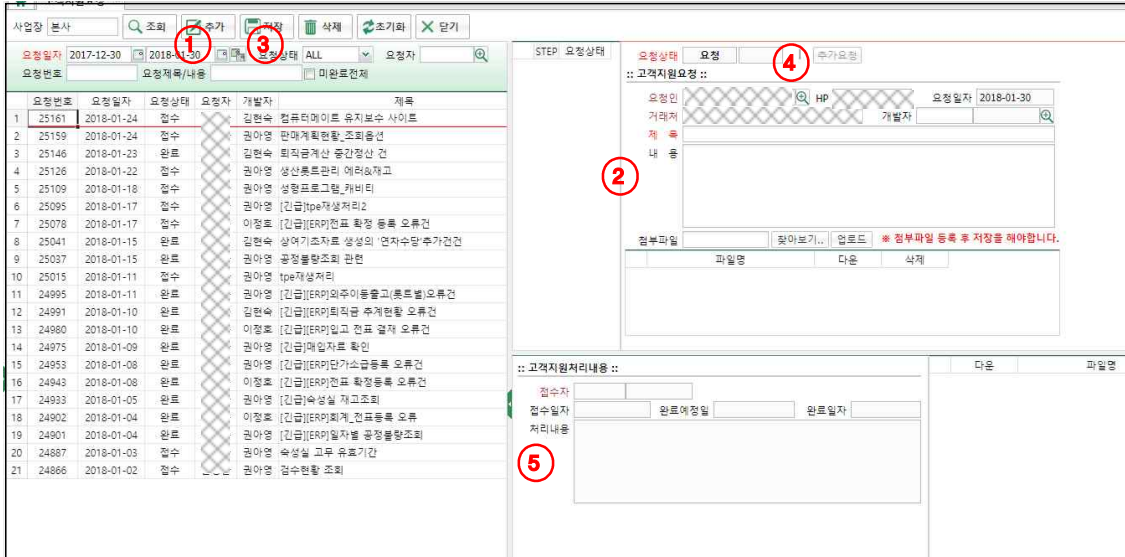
사업장 본사 조회 추가 저장 삭제 초기화 닫기

요청일자 2017-12-30 ~ 2018-01-30 요청상태 ALL 요청자
요청번호 요청제목/내용 미완료전체

①
③

| | 요청번호 | 요청일자 | 요청상태 | 요청자 | 개발자 | 제목 |
|---|---|---|---|---|---|---|
| 1 | 25161 | 2018-01-24 | 접수 | | 김현숙 | 컴퓨터메이트 유지보수 사이트 |
| 2 | 25159 | 2018-01-24 | 접수 | | 권아영 | 판매계획현황_조회옵션 |
| 3 | 25146 | 2018-01-23 | 완료 | | 김현숙 | 퇴직금계산 중간정산 건 |
| 4 | 25126 | 2018-01-22 | 완료 | | 권아영 | 생산롯트관리 에러&재고 |
| 5 | 25109 | 2018-01-18 | 접수 | | 권아영 | 성형프로그램_캐비티 |
| 6 | 25095 | 2018-01-17 | 접수 | | 권아영 | [긴급]tpe재생처리2 |
| 7 | 25078 | 2018-01-17 | 접수 | | 이정호 | [긴급][ERP]전표 확정 등록 오류건 |
| 8 | 25041 | 2018-01-15 | 완료 | | 김현숙 | 상여기초자료 생성의 '연차수당'추가건건 |
| 9 | 25037 | 2018-01-15 | 완료 | | 권아영 | 공정불량조회 관련 |
| 10 | 25015 | 2018-01-11 | 접수 | | 권아영 | tpe재생처리 |
| 11 | 24995 | 2018-01-11 | 완료 | | 권아영 | [긴급][ERP]외주이동출고(롯트별)오류건 |
| 12 | 24991 | 2018-01-10 | 완료 | | 김현숙 | [긴급][ERP]퇴직금 추계현황 오류건 |
| 13 | 24980 | 2018-01-10 | 완료 | | 이정호 | [긴급][ERP]입고 전표 결재 오류건 |
| 14 | 24975 | 2018-01-09 | 완료 | | 권아영 | [긴급]매입자료 확인 |
| 15 | 24953 | 2018-01-08 | 완료 | | 권아영 | [긴급][ERP]단가소급등록 오류건 |
| 16 | 24943 | 2018-01-08 | 완료 | | 이정호 | [긴급][ERP]전표 확정등록 오류건 |
| 17 | 24933 | 2018-01-05 | 완료 | | 권아영 | [긴급]숙성실 재고조회 |
| 18 | 24902 | 2018-01-04 | 완료 | | 이정호 | [긴급][ERP]회계_전표등록 오류 |
| 19 | 24901 | 2018-01-04 | 완료 | | 권아영 | [긴급][ERP]일자별 공정불량조회 |
| 20 | 24887 | 2018-01-03 | 접수 | | 권아영 | 숙성실 고무 유효기간 |
| 21 | 24866 | 2018-01-02 | 접수 | | 권아영 | 검수현황 조회 |

STEP 요청상태

요청상태 요청 추가요청
④
:: 고객지원요청 ::
요청인 HP 요청일자 2018-01-30
거래처 개발자
제 목
내 용
②
첨부파일 찾아보기.. 업로드 ※ 첨부파일 등록 후 저장을 해야합니다.

| 파일명 | 다운 | 삭제 |
|---|---|---|

:: 고객지원처리내용 ::
접수자
접수일자 완료예정일 완료일자
처리내용
⑤

| 다운 | 파일명 |
|---|---|